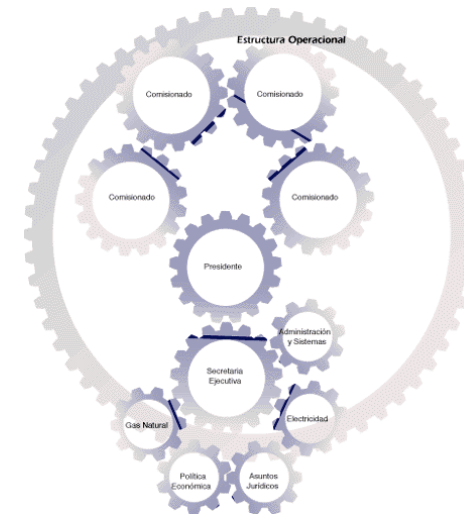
Estructura Operacional

Comisionado

Comisionado

Comisionado

Comisionado

Presidente

Administración y Sistemas

Secretaría Ejecutiva

Gas Natural

Electricidad

Política Económica

Asuntos Jurídicos